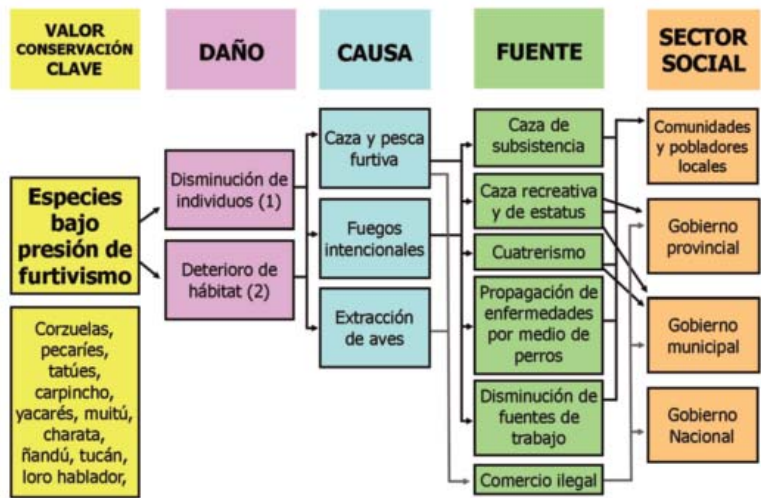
VALOR CONSERVACIÓN CLAVE

DAÑO

CAUSA

FUENTE

SECTOR SOCIAL

Especies bajo presión de furtivismo

Corzuelas, pecaríes, tatúes, carpincho, yacarés, muitú, charata, ñandú, tucán, loro hablador,

Disminución de individuos (1)

Deterioro de hábitat (2)

Caza y pesca furtiva

Fuegos intencionales

Extracción de aves

Caza de subsistencia

Caza recreativa y de estatus

Cuatrerismo

Propagación de enfermedades por medio de perros

Disminución de fuentes de trabajo

Comercio ilegal

Comunidades y pobladores locales

Gobierno provincial

Gobierno municipal

Gobierno Nacional